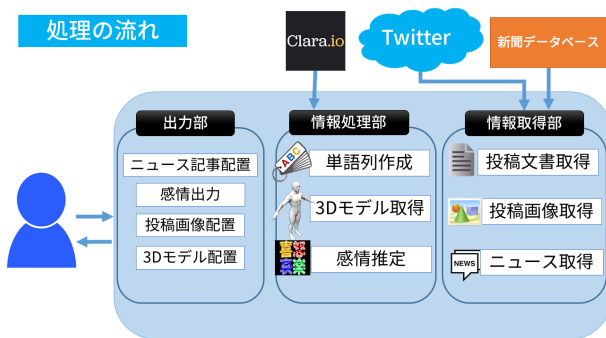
処理の流れ

Clara.io

Twitter

新聞データベース

出力部

ニュース記事配置

感情出力

投稿画像配置

3Dモデル配置

情報処理部

ABC

単語列作成

3Dモデル取得

喜怒哀楽

感情推定

情報取得部

投稿文書取得

投稿画像取得

NEWS

ニュース取得